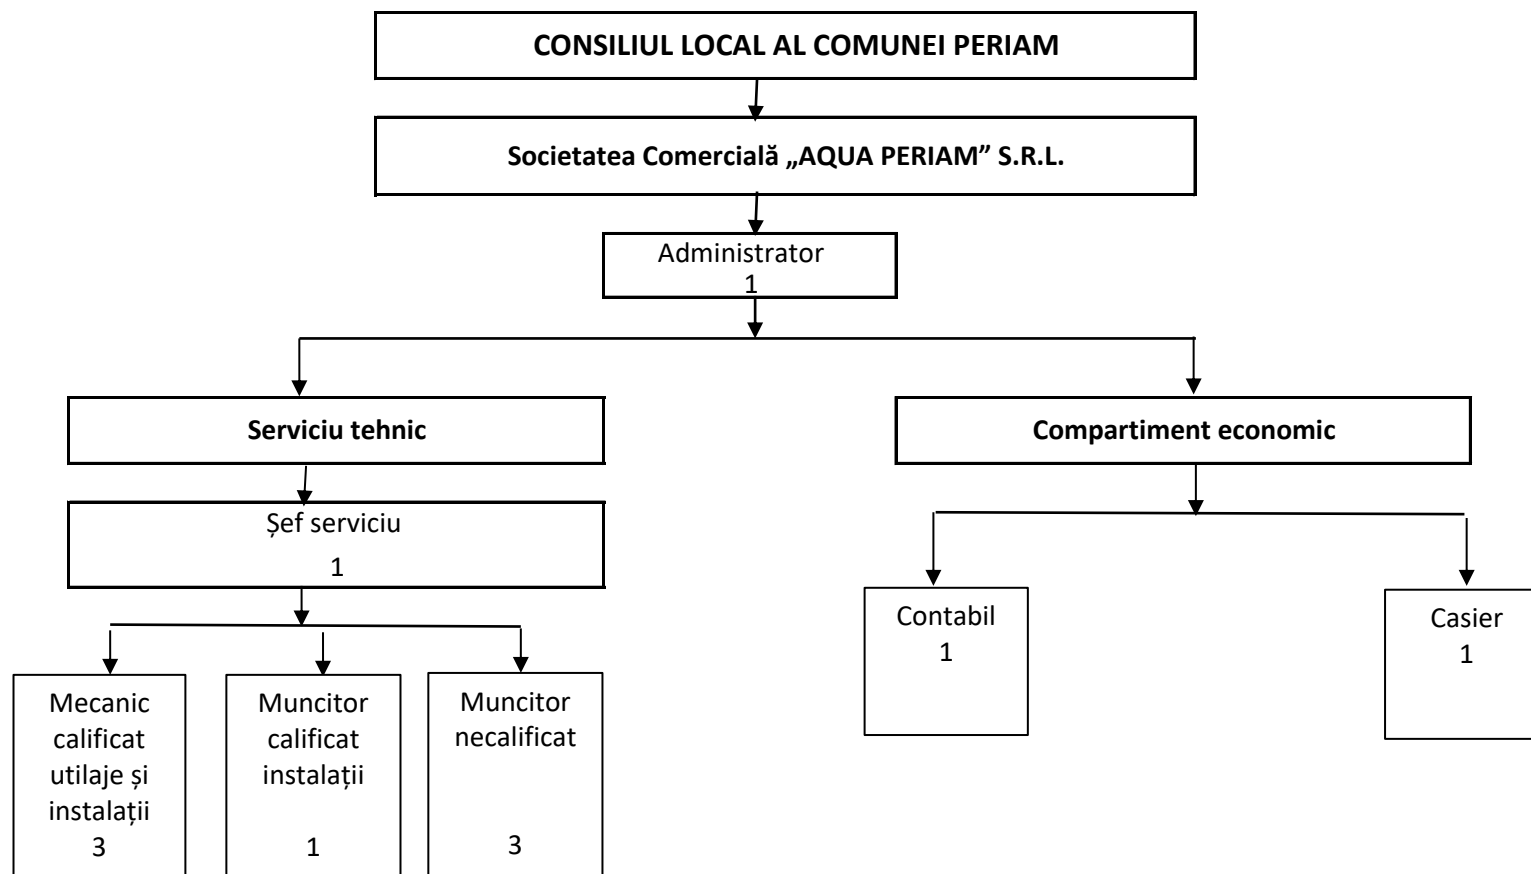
CONSILIUL LOCAL AL COMUNEI PERIAM

Societatea Comercială „AQUA PERIAM” S.R.L.

Administrator
1

Serviciu tehnic

Șef serviciu
1

Mecanic calificat utilaje și instalații
3

Muncitor calificat instalații
1

Muncitor necalificat
3

Compartiment economic

Contabil
1

Casier
1